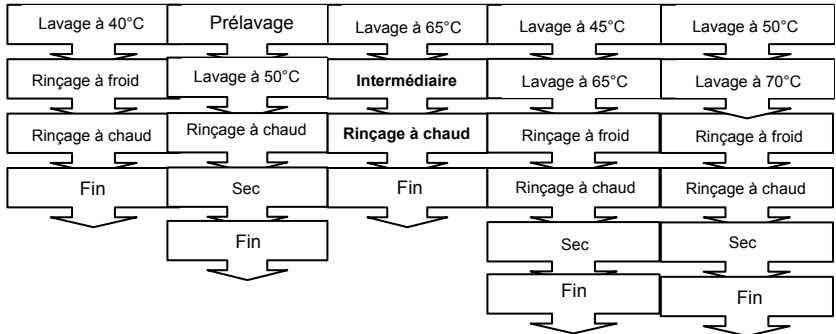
Lavage à 40°C
Rinçage à froid
Rinçage à chaud
Fin

Prélavage
Lavage à 50°C
Rinçage à chaud
Sec
Fin

Lavage à 65°C
Intermédiaire
Rinçage à chaud
Fin

Lavage à 45°C
Lavage à 65°C
Rinçage à froid
Rinçage à chaud
Sec
Fin

Lavage à 50°C
Lavage à 70°C
Rinçage à froid
Rinçage à chaud
Sec
Fin